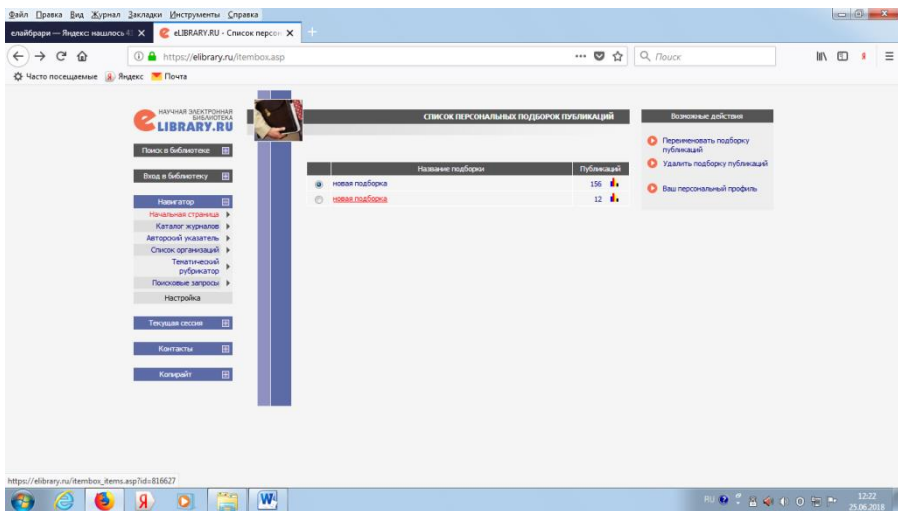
Файл Правка Вид Журнал Закладки Инструменты Справка

елайбрари — Яндекс: нашлось 4 ✕ | eLIBRARY.RU - Список персо ✕ | +

https://elibrary.ru/itembox.asp ··· Поиск

Часто посещаемые Яндекс Почта

НАУЧНАЯ ЭЛЕКТРОННАЯ БИБЛИОТЕКА eLIBRARY.RU

Поиск в библиотеке

Вход в библиотеку

Навигатор
Начальная страница
Каталог журналов
Авторский указатель
Список организаций
Тематический рубрикатор
Поисковые запросы
Настройка

Текущая сессия

Контакты

Копирайт

СПИСОК ПЕРСОНАЛЬНЫХ ПОДБОРОК ПУБЛИКАЦИЙ

| | Название подборки | Публикаций |
|---|---|---|
| | новая подборка | 156 |
| | новая подборка | 12 |

Возможные действия

Переименовать подборку публикаций

Удалить подборку публикаций

Ваш персональный профиль

https://elibrary.ru/itembox_items.asp?id=816627

RU 12:22 25.06.2018